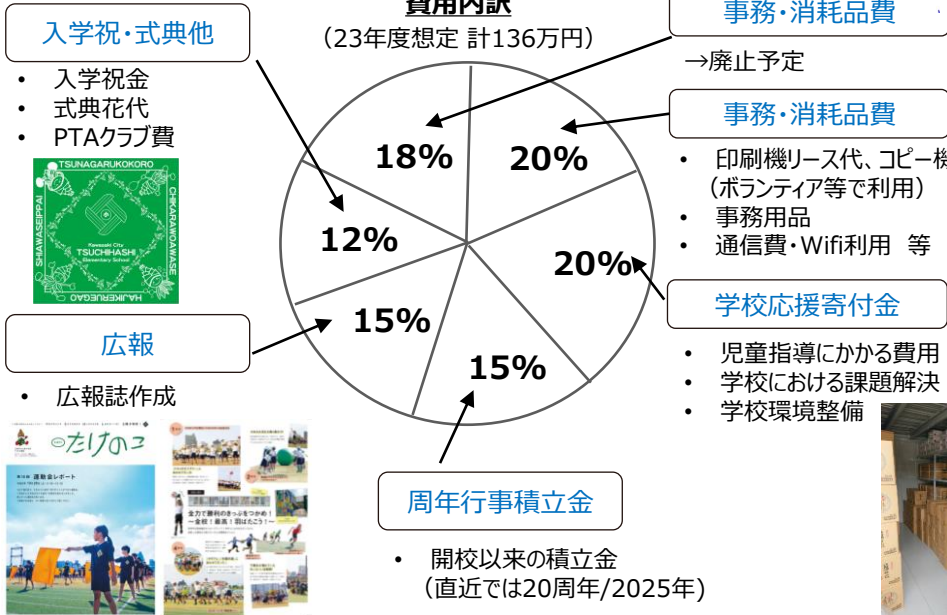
費用内訳
(23年度想定 計136万円)

入学祝・式典他
• 入学祝金
• 式典花代
• PTAクラブ費

TSUNAGARUKOKORO
CHIKARAWOAWASE
HAJIKERUEGAO
SHIAWASEIPPAI
Kawasaki City
TSUCHIHASHI
Elementary School

事務・消耗品費
→廃止予定

事務・消耗品費
• 印刷機リース代、コピー機
(ボランティア等で利用)
• 事務用品
• 通信費・Wifi利用 等

18%
20%
12%
20%
15%
15%

学校応援寄付金
• 児童指導にかかる費用
• 学校における課題解決
• 学校環境整備

広報
• 広報誌作成

たけのこ
運動会レポート
全力で勝利のきっぷをつかめ!
—金校!最高!羽ばたこう!—

周年行事積立金
• 開校以来の積立金
(直近では20周年/2025年)